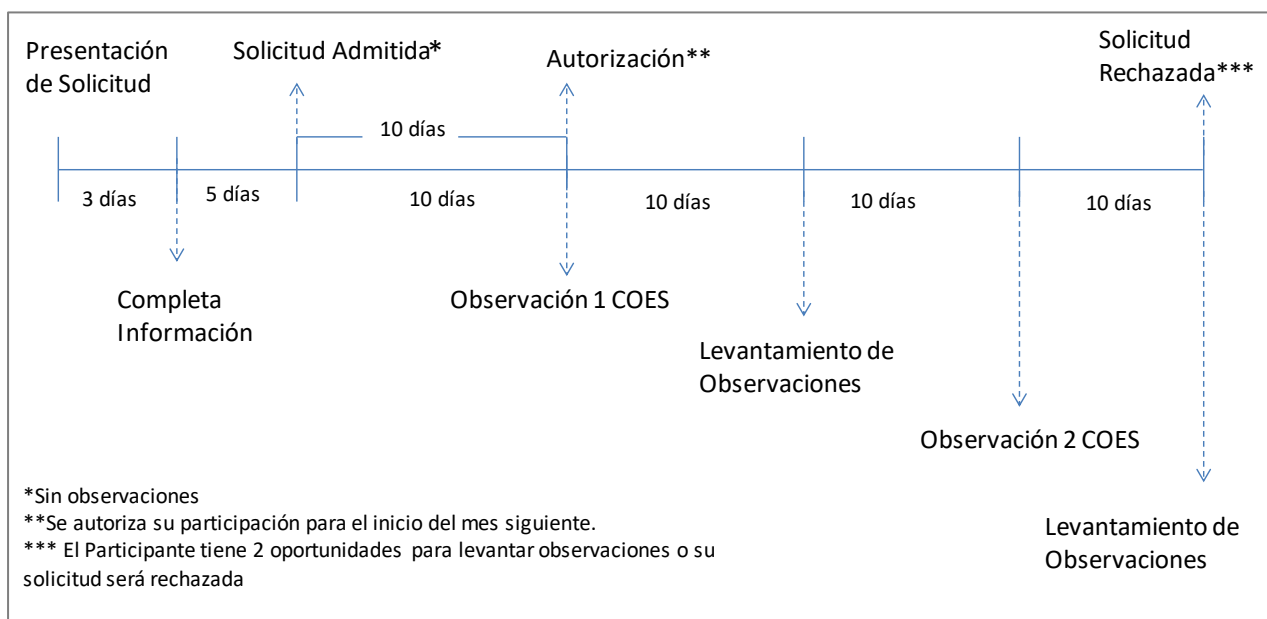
Presentación de Solicitud

Solicitud Admitida*

Autorización**

Solicitud Rechazada***

10 días

3 días

5 días

10 días

10 días

10 días

10 días

Completa Información

Observación 1 COES

Levantamiento de Observaciones

Observación 2 COES

Levantamiento de Observaciones

*Sin observaciones
**Se autoriza su participación para el inicio del mes siguiente.
*** El Participante tiene 2 oportunidades para levantar observaciones o su solicitud será rechazada